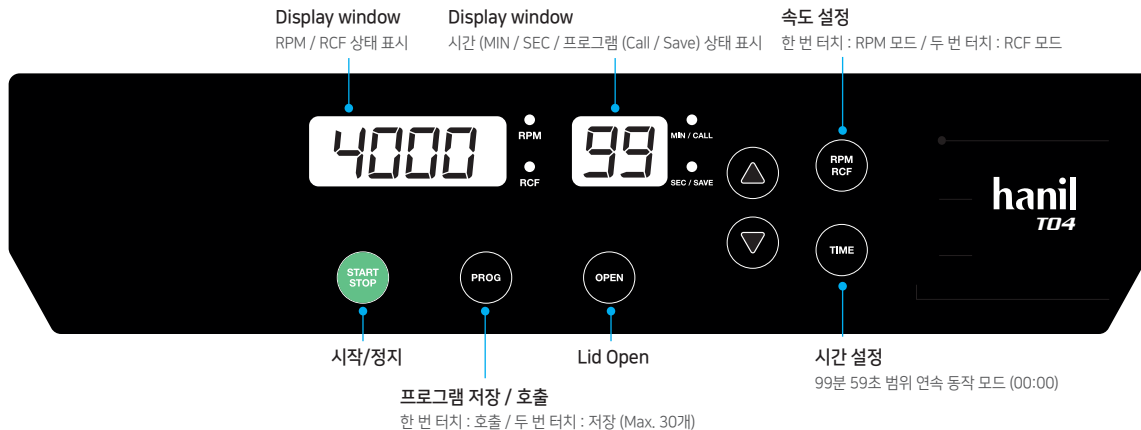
Display window
RPM / RCF 상태 표시

Display window
시간 (MIN / SEC / 프로그램 (Call / Save) 상태 표시

속도 설정
한 번 터치 : RPM 모드 / 두 번 터치 : RCF 모드

4000
RPM
RCF

99
MIN / CALL
SEC / SAVE

RPM RCF

TIME

hanil
TD4

START STOP

PROG

OPEN

시작/정지

Lid Open

시간 설정
99분 59초 범위 연속 동작 모드 (00:00)

프로그램 저장 / 호출
한 번 터치 : 호출 / 두 번 터치 : 저장 (Max. 30개)